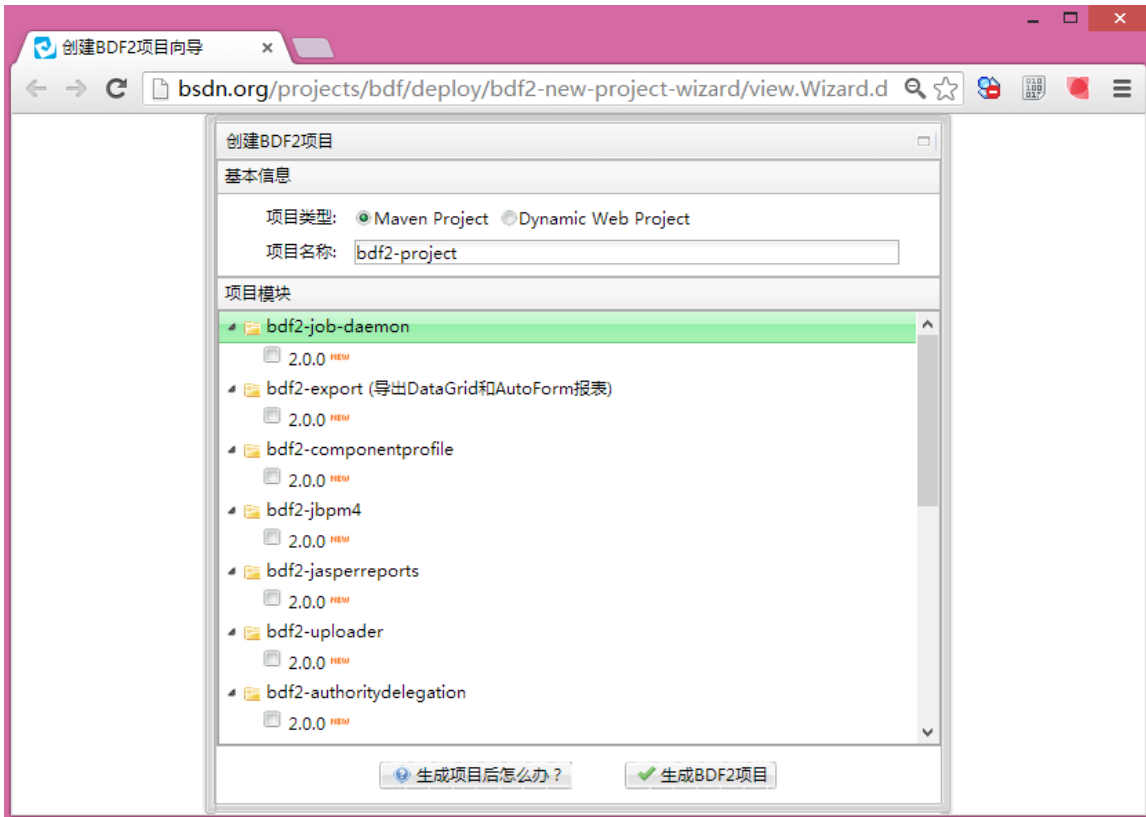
创建BDF2项目向导 ×

bsdn.org/projects/bdf/deploy/bdf2-new-project-wizard/view.Wizard.d

创建BDF2项目

基本信息

项目类型: Maven Project Dynamic Web Project

项目名称: bdf2-project

项目模块

bdf2-job-daemon
2.0.0 NEW
bdf2-export (导出DataGrid和AutoForm报表)
2.0.0 NEW
bdf2-componentprofile
2.0.0 NEW
bdf2-jbpm4
2.0.0 NEW
bdf2-jasperreports
2.0.0 NEW
bdf2-uploader
2.0.0 NEW
bdf2-authoritydelegation
2.0.0 NEW

生成项目后怎么办？ 生成BDF2项目